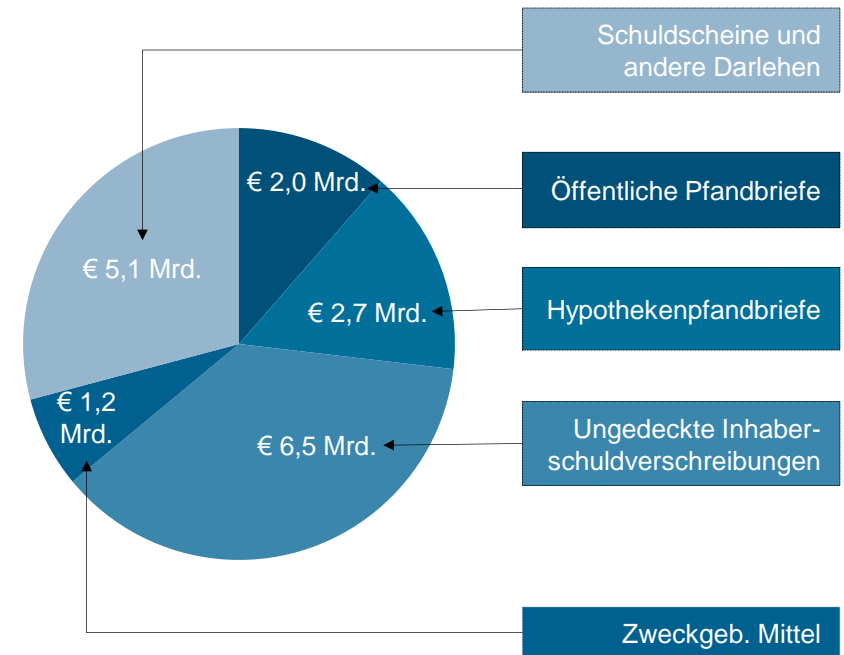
Schuldscheine und andere Darlehen

€ 2,0 Mrd.

Öffentliche Pfandbriefe

€ 5,1 Mrd.

€ 2,7 Mrd.

Hypothekenpfandbriefe

€ 1,2 Mrd.

€ 6,5 Mrd.

Ungedeckte Inhaberschuldverschreibungen

Zweckgeb. Mittel